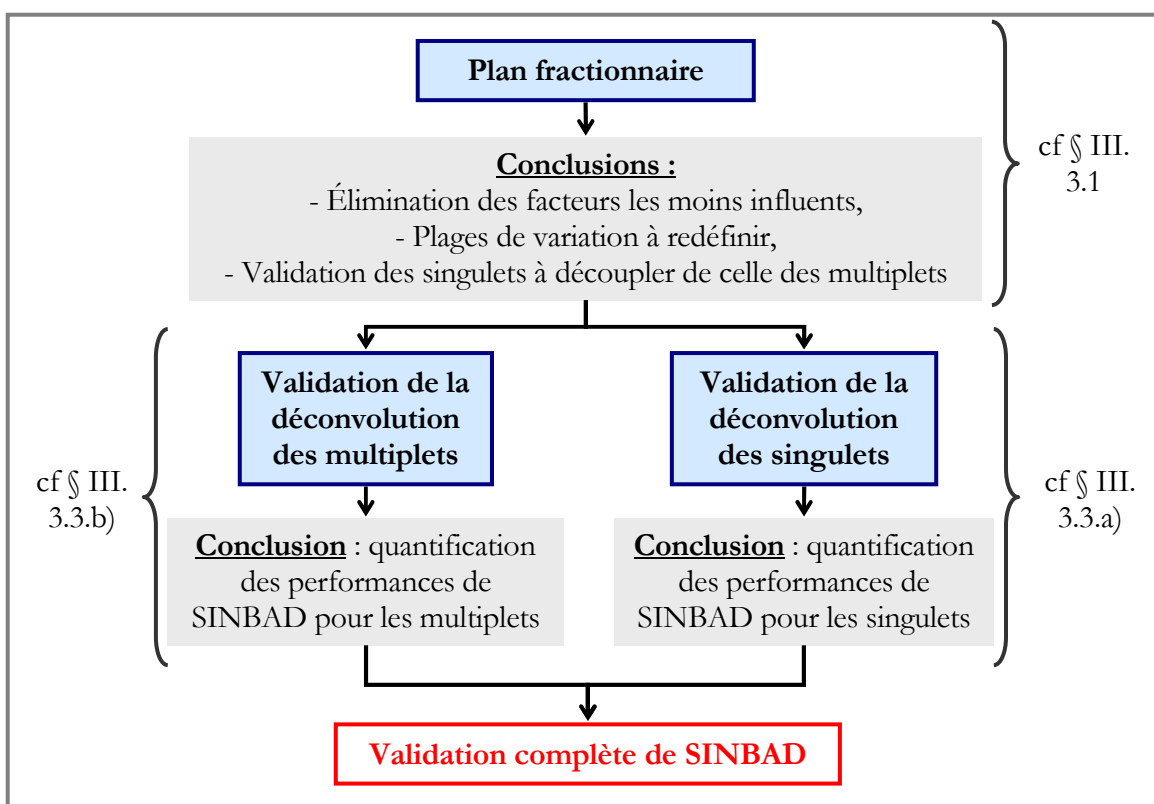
Plan fractionnaire

Conclusions :
- Élimination des facteurs les moins influents,
- Plages de variation à redéfinir,
- Validation des singulets à découpler de celle des multiplets

cf § III. 3.1

cf § III. 3.3.b)

Validation de la déconvolution des multiplets

Conclusion : quantification des performances de SINBAD pour les multiplets

Validation de la déconvolution des singulets

Conclusion : quantification des performances de SINBAD pour les singulets

cf § III. 3.3.a)

Validation complète de SINBAD